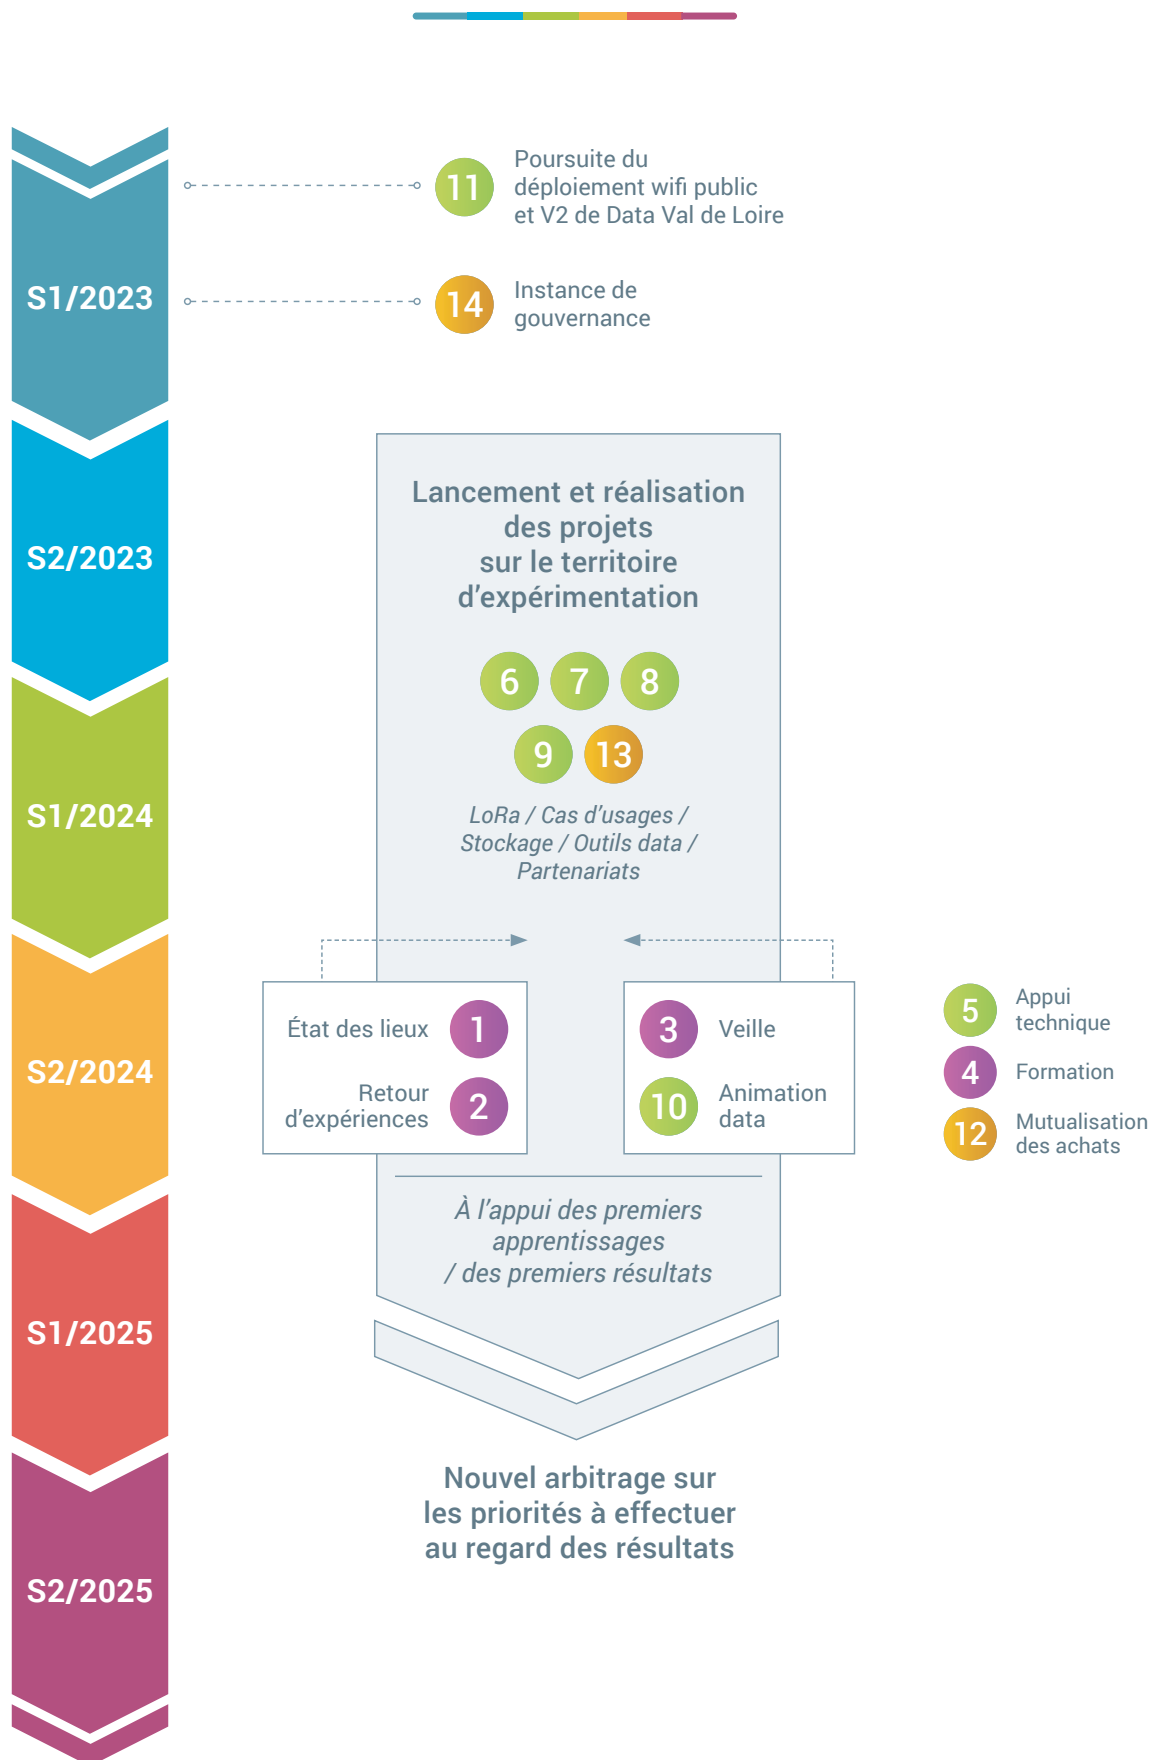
S1/2023

11 Poursuite du déploiement wifi public et V2 de Data Val de Loire

14 Instance de gouvernance

S2/2023

Lancement et réalisation des projets sur le territoire d'expérimentation

6 7 8
9 13

LoRa / Cas d'usages / Stockage / Outils data / Partenariats

S1/2024

État des lieux 1

Retour d'expériences 2

3 Veille

10 Animation data

5 Appui technique

4 Formation

12 Mutualisation des achats

S2/2024

À l'appui des premiers apprentissages / des premiers résultats

S1/2025

Nouvel arbitrage sur les priorités à effectuer au regard des résultats

S2/2025